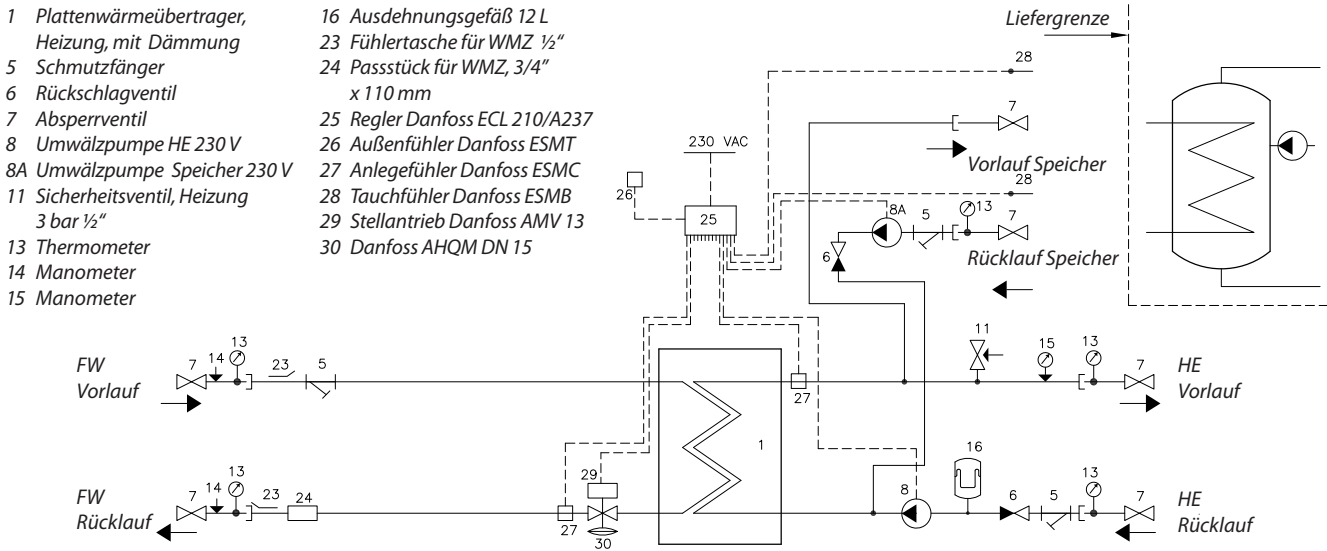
1 Plattenwärmeübertrager, Heizung, mit Dämmung
5 Schmutzfänger
6 Rückschlagventil
7 Absperrventil
8 Umwälzpumpe HE 230 V
8A Umwälzpumpe Speicher 230 V
11 Sicherheitsventil, Heizung 3 bar ½"
13 Thermometer
14 Manometer
15 Manometer

16 Ausdehnungsgefäß 12 L
23 Fühlertasche für WMZ ½"
24 Passstück für WMZ, 3/4" x 110 mm
25 Regler Danfoss ECL 210/A237
26 Außenfühler Danfoss ESMT
27 Anlegefühler Danfoss ESMC
28 Tauchfühler Danfoss ESMB
29 Stellantrieb Danfoss AMV 13
30 Danfoss AHQM DN 15

Liefergrenze

28
7
Vorlauf Speicher
28
230 VAC
26
25
8A
5
13
7
6
Rücklauf Speicher

11
15
13
7
13
7
14
23
5
FW
Vorlauf
27
HE
Vorlauf
1
16
13
FW
Rücklauf
7
14
23
24
29
27
30
8
6
5
13
7
HE
Rücklauf